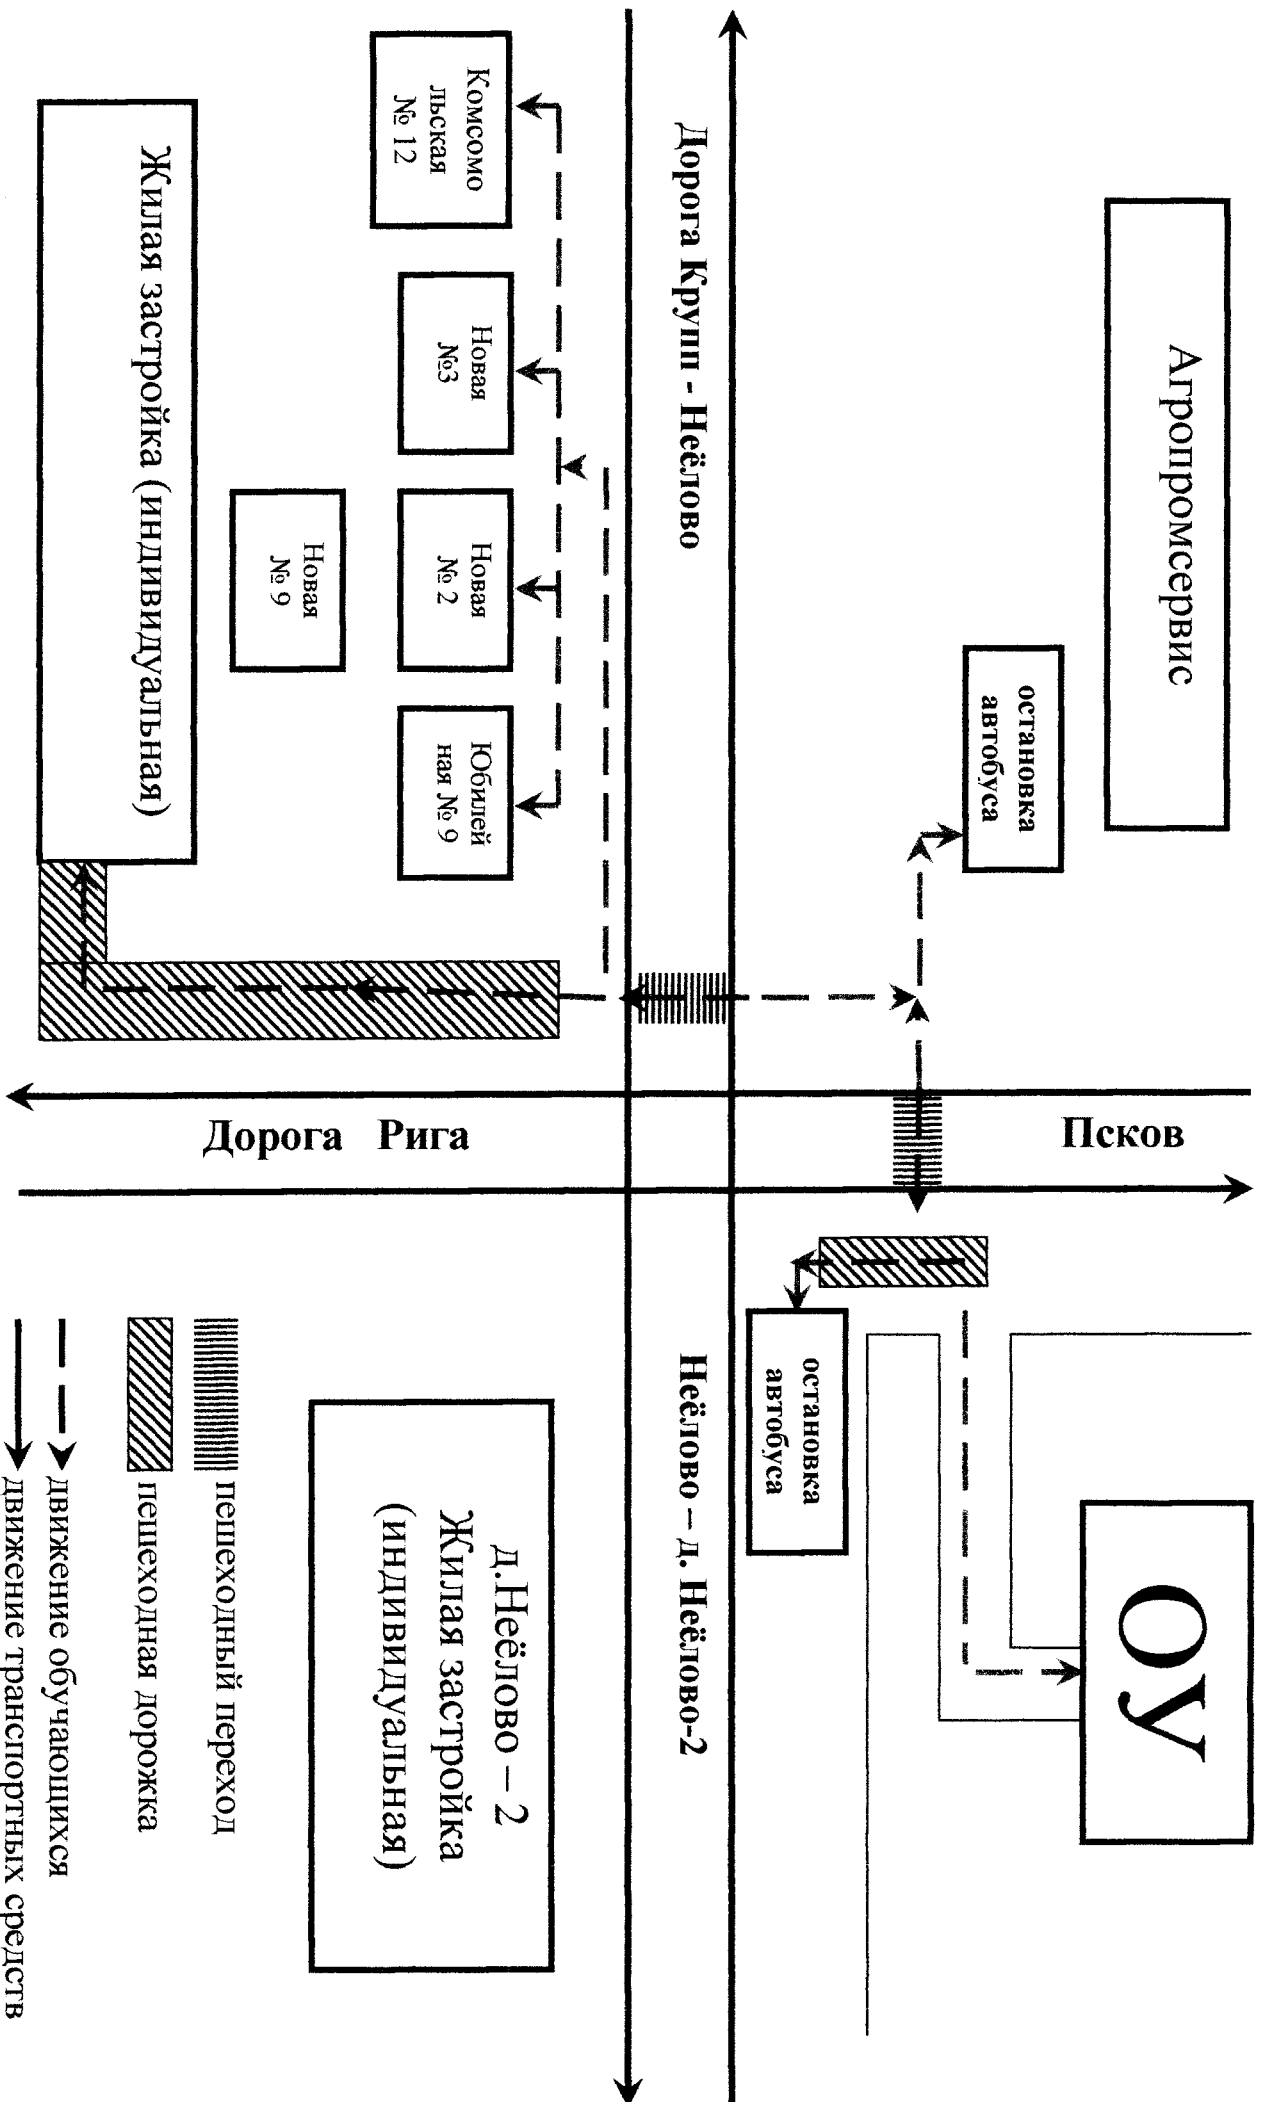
Агропромсервис

остановка автобуса

Дорога Крупп - Неёлово

Комсомо льская № 12

Новая №3

Новая № 2

Новая № 9

Юбилей ная № 9

Жилая застройка (индивидуальная)

Псков

Дорога Рига

остановка автобуса

ОУ

Неёлово – д. Неёлово-2

д.Неёлово – 2 Жилая застройка (индивидуальная)

пешеходный переход

пешеходная дорожка

движение обучающихся

движение транспортных средств